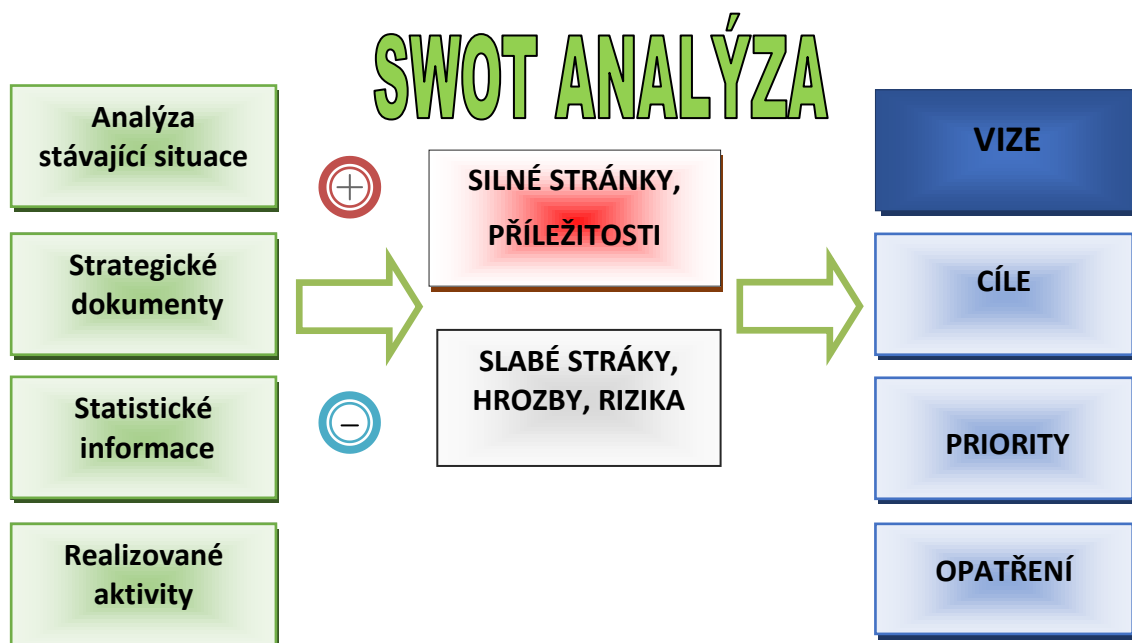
SWOT ANALÝZA

Analýza stávající situace

Strategické dokumenty

Statistické informace

Realizované aktivity

+

SILNÉ STRÁNKY, PŘÍLEŽITOSTI

−

SLABÉ STRÁKY, HROZBY, RIZIKA

VIZE

CÍLE

PRIORITY

OPATŘENÍ